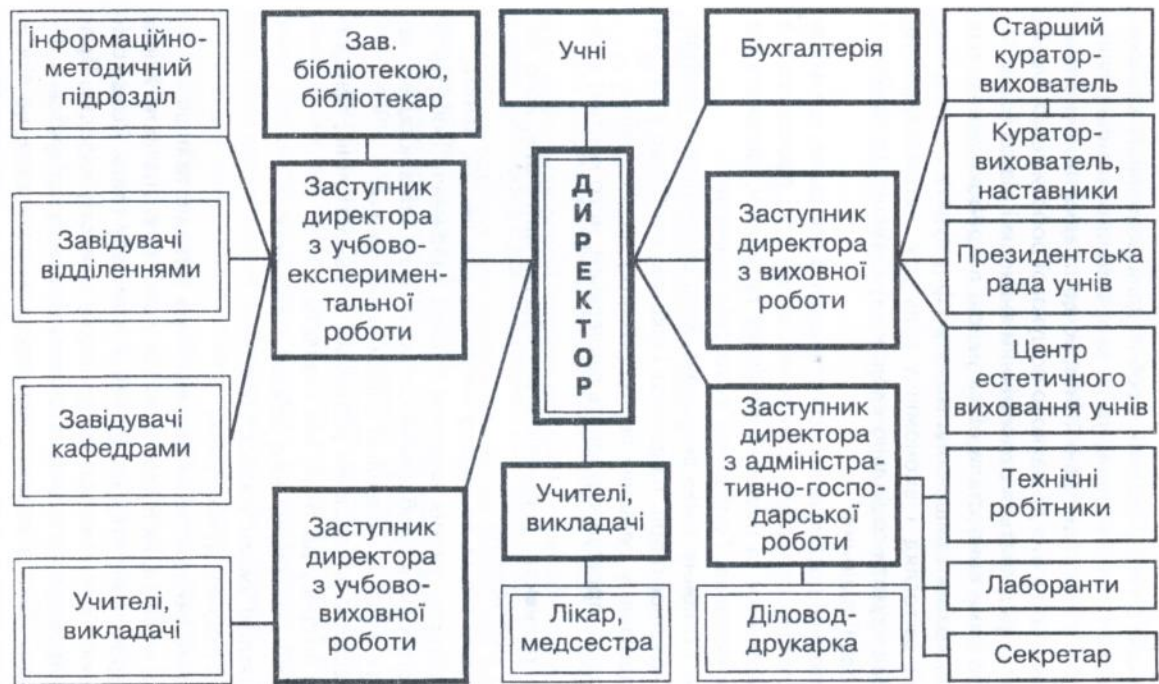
Інформаційно-методичний підрозділ

Зав. бібліотекою, бібліотекар

Учні

Бухгалтерія

Старший куратор-вихователь

Куратор-вихователь, наставники

Заступник директора з учбово-експериментальної роботи

ДИРЕКТОР

Заступник директора з виховної роботи

Завідувачі відділеннями

Президентська рада учнів

Центр естетичного виховання учнів

Завідувачі кафедрами

Заступник директора з адміністративно-господарської роботи

Учителі, викладачі

Технічні робітники

Заступник директора з учбово-виховної роботи

Лаборанти

Учителі, викладачі

Лікар, медсестра

Діловод-друкарка

Секретар